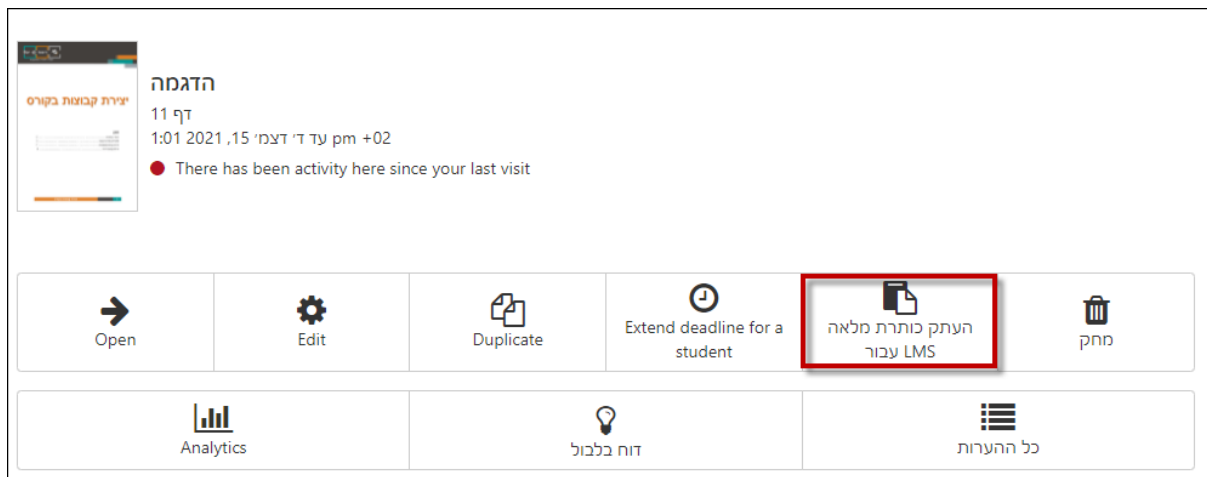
יצירת קבוצות בקורס

הדגמה
דף 11
עד ד׳ דצמ׳ 15, 2021 1:01 pm +02
There has been activity here since your last visit

Open
Edit
Duplicate
Extend deadline for a student
העתק כותרת מלאה עבור LMS
מחק

Analytics
דוח בלבול
כל ההערות